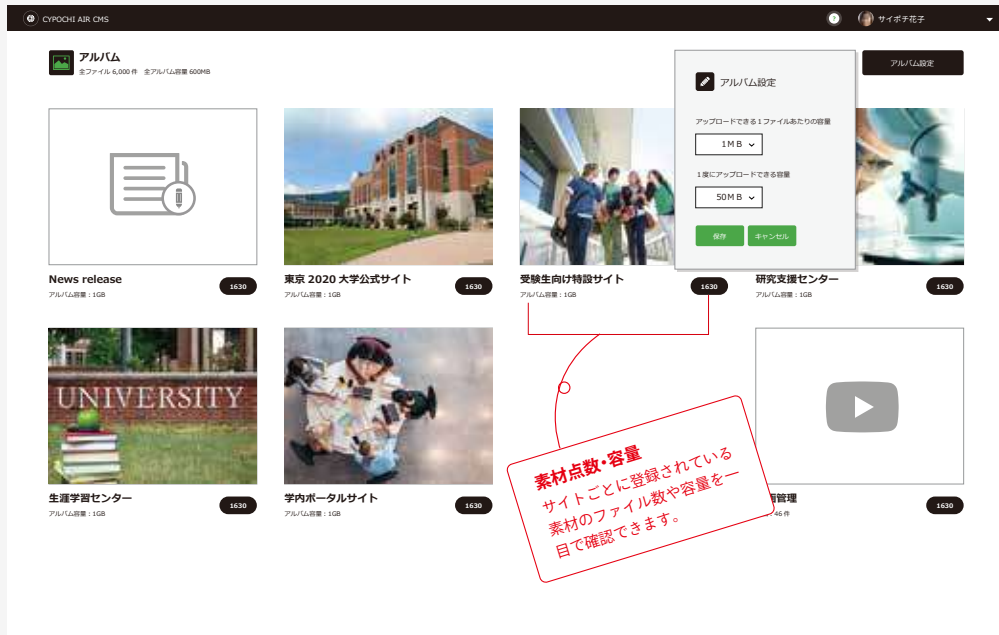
CYPOCHI AIR CMS

サイボチ花子

アルバム
全ファイル 6,000 件　全アルバム容量 600MB

アルバム設定

アルバム設定

アップロードできる１ファイルあたりの容量
1ＭＢ

１度にアップロードできる容量
50ＭＢ

保存　キャンセル

News release
アルバム容量：1GB
1630

東京 2020 大学公式サイト
アルバム容量：1GB
1630

受験生向け特設サイト
アルバム容量：1GB
1630

研究支援センター
アルバム容量：1GB
1630

UNIVERSITY

生涯学習センター
アルバム容量：1GB
1630

学内ポータルサイト
アルバム容量：1GB
1630

画管理
46 件
1630

素材点数・容量
サイトごとに登録されている素材のファイル数や容量を一目で確認できます。